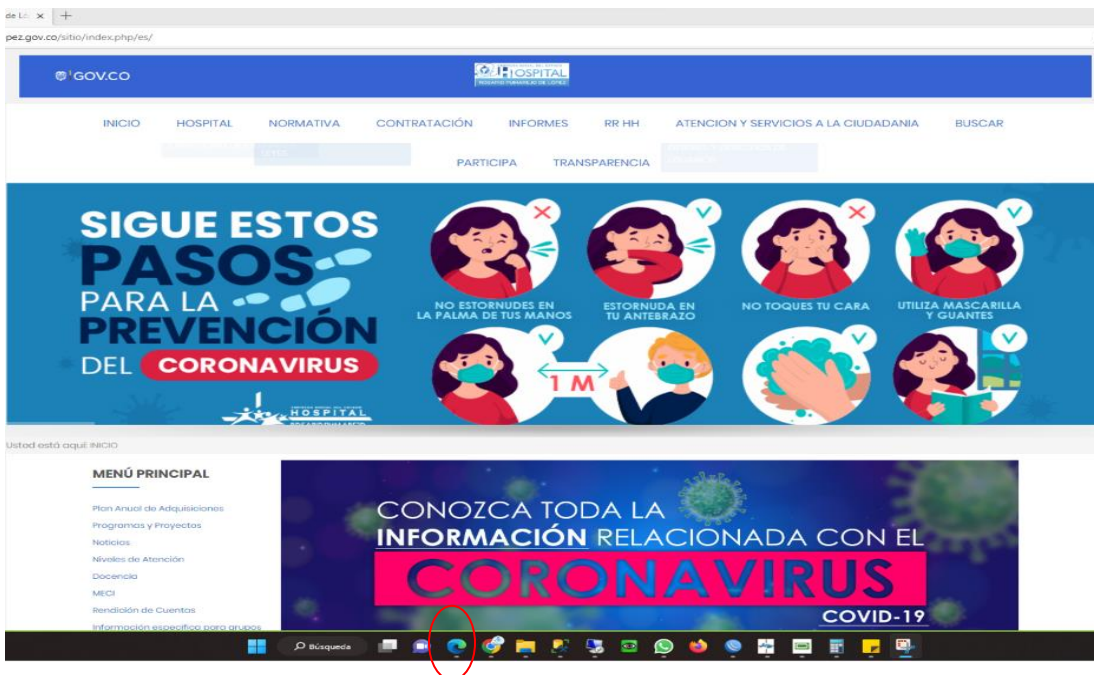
de Lá ×

pez.gov.co/sitio/index.php/es/

GOV.CO

HOSPITAL

INICIO HOSPITAL NORMATIVA CONTRATACIÓN INFORMES RR HH ATENCION Y SERVICIOS A LA CIUDADANIA BUSCAR

PARTICIPA TRANSPARENCIA

SIGUE ESTOS PASOS PARA LA PREVENCIÓN DEL CORONAVIRUS

NO ESTORNUDES EN LA PALMA DE TUS MANOS

ESTORNUDA EN TU ANTEBRAZO

NO TOQUES TU CARA

UTILIZA MASCARILLA Y GUANTES

1 M

HOSPITAL

Usted está aquí: INICIO

MENÚ PRINCIPAL

Plan Anual de Adquisiciones
Programas y Proyectos
Noticias
Niveles de Atención
Docencia
MECI
Rendición de Cuentas
Información específica para grupos

CONOZCA TODA LA INFORMACIÓN RELACIONADA CON EL CORONAVIRUS COVID-19

Búsqueda